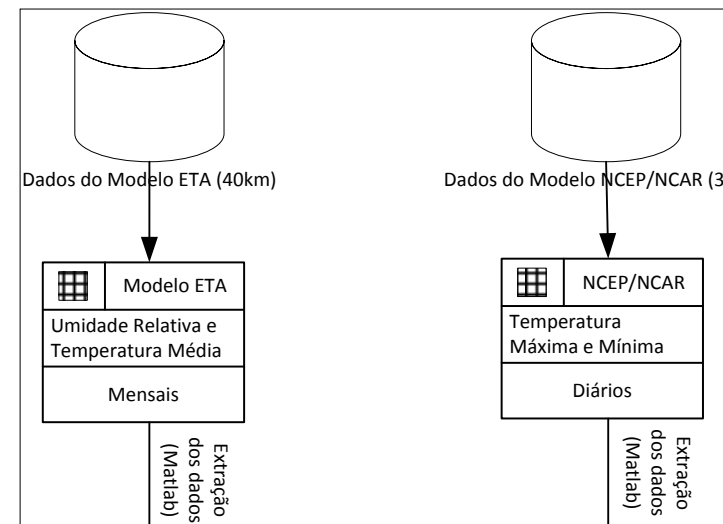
Dados do Modelo ETA (40km)

Modelo ETA

Umidade Relativa e Temperatura Média

Mensais

Extração dos dados (Matlab)

Dados do Modelo NCEP/NCAR (3

NCEP/NCAR

Temperatura Máxima e Mínima

Diários

Extração dos dados (Matlab)